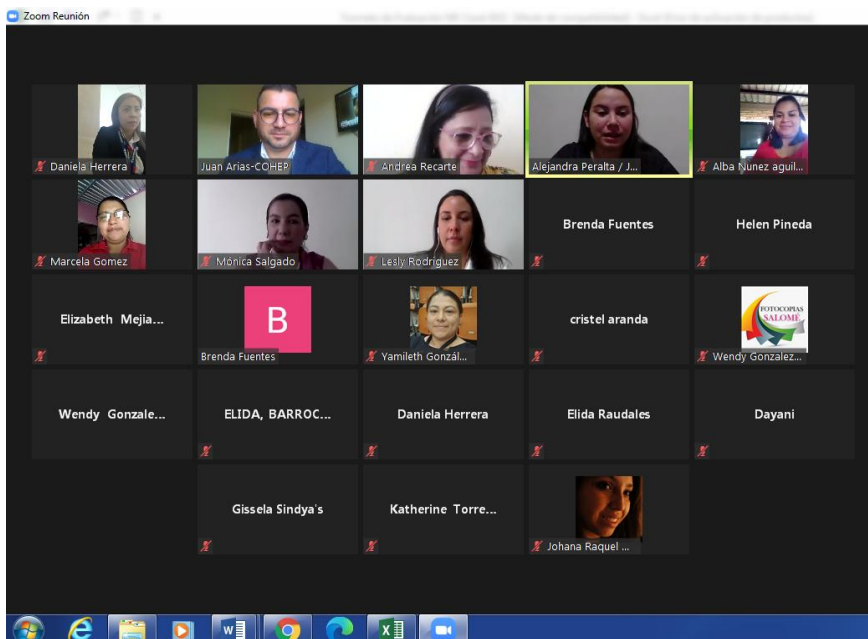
Zoom Reunión

Daniela Herrera
Juan Arias-COHEP
Andrea Recarte
Alejandra Peralta / J...
Alba Nunez aguil...

Marcela Gomez
Monica Salgado
Lesly Rodriguez
Brenda Fuentes
Helen Pineda

Elizabeth Mejia...
B
Brenda Fuentes
Yamileth Gonzál...
cristel aranda
FOTOCOPIAS SALOME
Wendy Gonzalez...

Wendy Gonzale...
ELIDA, BARROC...
Daniela Herrera
Elida Raudales
Dayani

Gissela Sindya's
Katherine Torre...
Johana Raquel ...